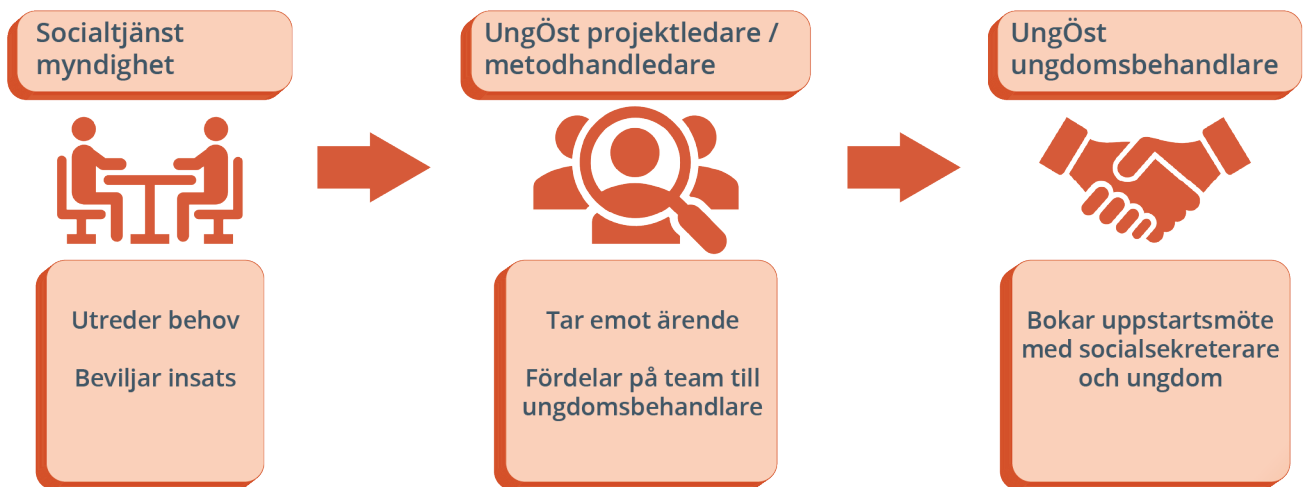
Socialtjänst myndighet

Utreder behov

Beviljar insats

UngÖst projektledare / metodhandledare

Tar emot ärende

Fördelar på team till ungdomsbehandlare

UngÖst ungdomsbehandlare

Bokar uppstartsmöte med socialsekreterare och ungdom